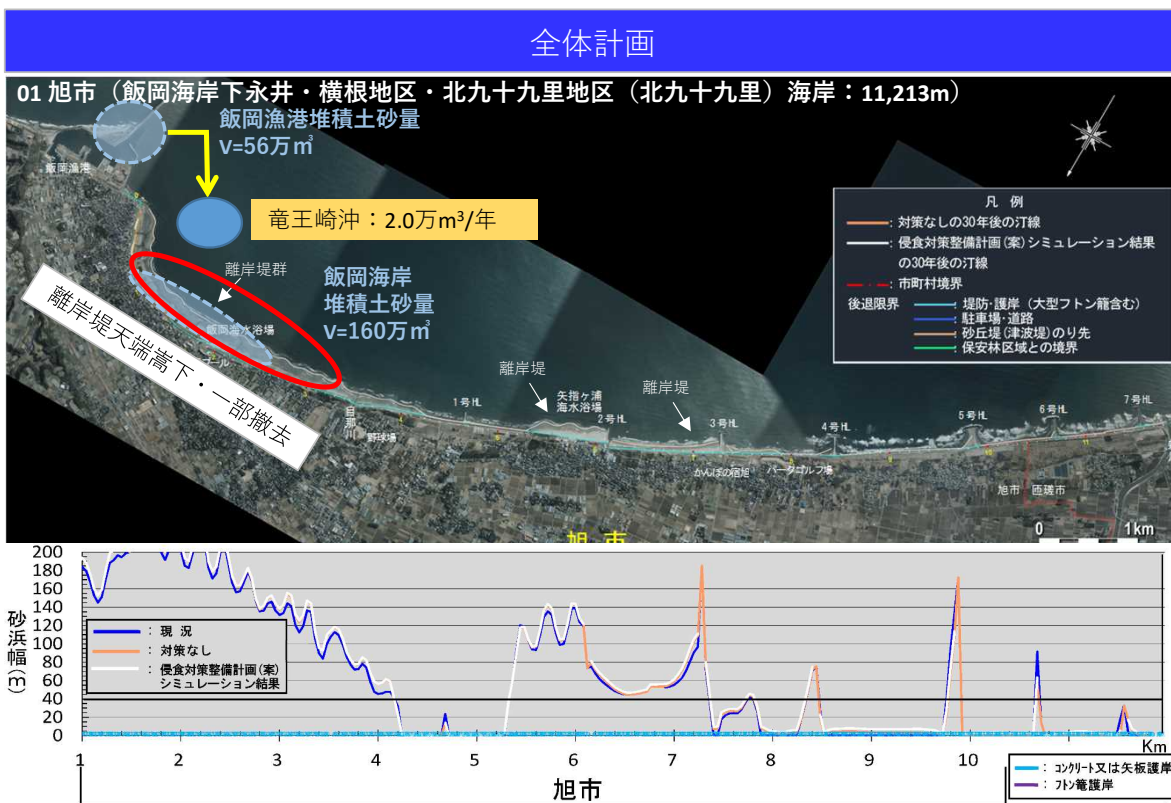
全体計画

01 旭市（飯岡海岸下永井・横根地区・北九十九里地区（北九十九里）海岸：11,213m）

飯岡漁港堆積土砂量
V=56万$m^3$

飯岡漁港

竜王崎沖：2.0万$m^3$/年

離岸堤群

飯岡海岸
堆積土砂量
V=160万$m^3$

飯岡海水浴場

離岸堤天端嵩下・一部撤去

凡　例
：対策なしの30年後の汀線
：侵食対策整備計画（案）シミュレーション結果の30年後の汀線
：市町村境界
後退限界
：堤防・護岸（大型フトン籠含む）
：駐車場・道路
：砂丘堤（津波堤）のり先
：保安林区域との境界

離岸堤
矢指ヶ浦海水浴場
離岸堤
1号HL
2号HL
3号HL
4号HL
5号HL
6号HL
7号HL
目那川
野球場
かんぽの宿旭
パークゴルフ場
旭市　匝瑳市
0　1km
旭　市

200
180
160
140
120
100
80
60
40
20
0
砂浜幅（m）

：現　況
：対策なし
：侵食対策整備計画（案）シミュレーション結果

1 2 3 4 5 6 7 8 9 10
Km

旭市

：コンクリート又は矢板護岸
：フトン篭護岸